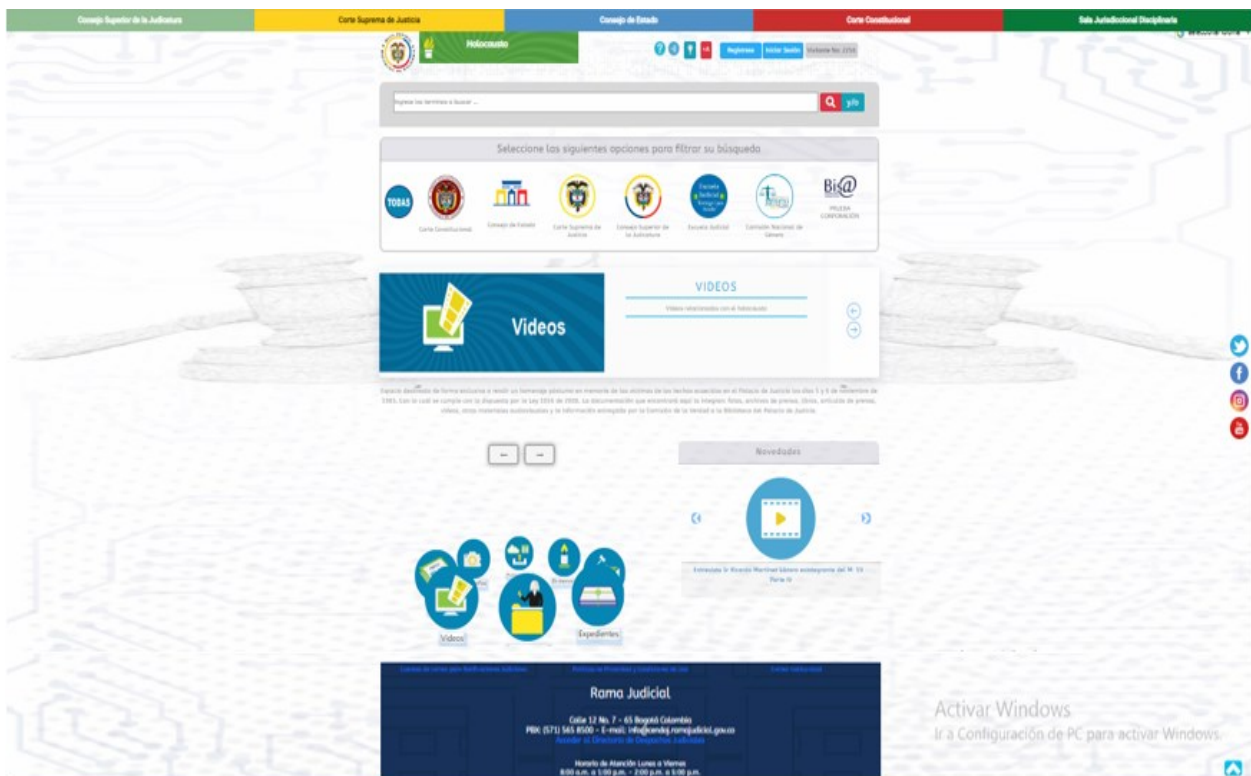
Consejo Superior de la Judicatura | Corte Suprema de Justicia | Consejo de Estado | Corte Constitucional | Sala Jurisdiccional Disciplinaria

Holocausto

Registrese | Iniciar Sesión | Visitante No. 2256

Ingrese los terminos a buscar ...

y/o

Seleccione los siguientes opciones para filtrar su búsqueda

TODAS

Corte Constitucional

Consejo de Estado

Corte Suprema de Justicia

Consejo Superior de la Judicatura

Escuela Judicial

Comisión Nacional de Género

Bis@

PRUEBA CORPORACIÓN

Videos

VIDEOS

Videos relacionados con el holocausto

Espacio destinado de forma exclusiva a rendir un homenaje póstumo en memoria de las víctimas de los hechos ocurridos en el Palacio de Justicia los días 6 y 7 de noviembre de 1985. Con lo cual se cumple con lo dispuesto por la Ley 1556 de 2008. La documentación que encontrará aquí la integran: fotos, archivos de prensa, libros, artículos de prensa, videos, otros materiales audiovisuales y la información entregada por la Comisión de la Verdad a la Biblioteca del Palacio de Justicia.

Novedades

Entrevista Dr Ricardo Martínez (en vivo) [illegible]

Videos

Expedientes

Rama Judicial

Calle 12 No. 7 - 65 Bogotá Colombia
PBX: (571) 565 8500 - E-mail: info@cendoj.ramajudicial.gov.co
Acceder al Directorio de Despachos Judiciales

Horario de Atención Lunes a Viernes
8:00 a.m. a 1:00 p.m. - 2:00 p.m. a 5:00 p.m.

Activar Windows
Ir a Configuración de PC para activar Windows.